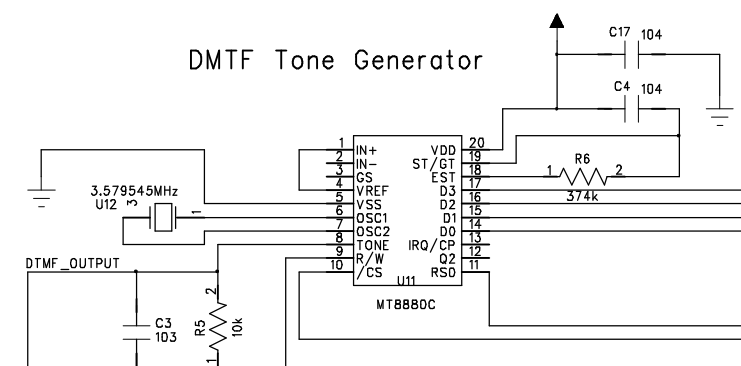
DMTF Tone Generator

C17 104

C4 104

R6

1 2

374k

3.579545MHz

U12 3

1

DTMF_OUTPUT

C3

103

R5

2

10k

1

1 IN+
2 IN-
3 GS
4 VREF
5 VSS
6 OSC1
7 OSC2
8 TONE
9 R/W
10 /CS

VDD 20
ST/GT 19
EST 18
D3 17
D2 16
D1 15
D0 14
IRQ/CP 13
Q2 12
RS0 11

U11

MT8880C